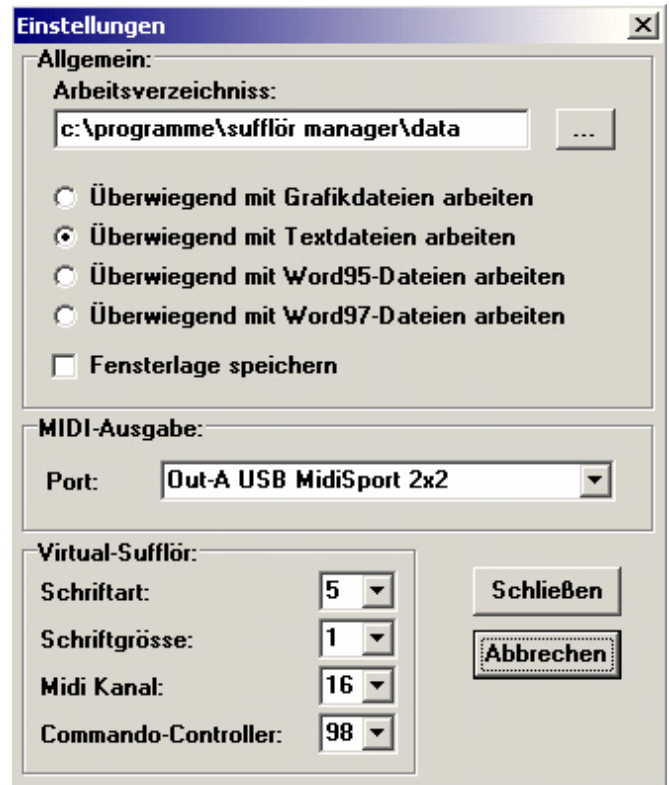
Einstellungen

Allgemein:

Arbeitsverzeichniss:

c:\programme\sufflör manager\data

...

Überwiegend mit Grafikdateien arbeiten

Überwiegend mit Textdateien arbeiten

Überwiegend mit Word95-Dateien arbeiten

Überwiegend mit Word97-Dateien arbeiten

Fensterlage speichern

MIDI-Ausgabe:

Port: Out-A USB MidiSport 2x2

Virtual-Sufflör:

Schriftart: 5

Schriftgrösse: 1

Midi Kanal: 16

Commando-Controller: 98

Schließen

Abbrechen